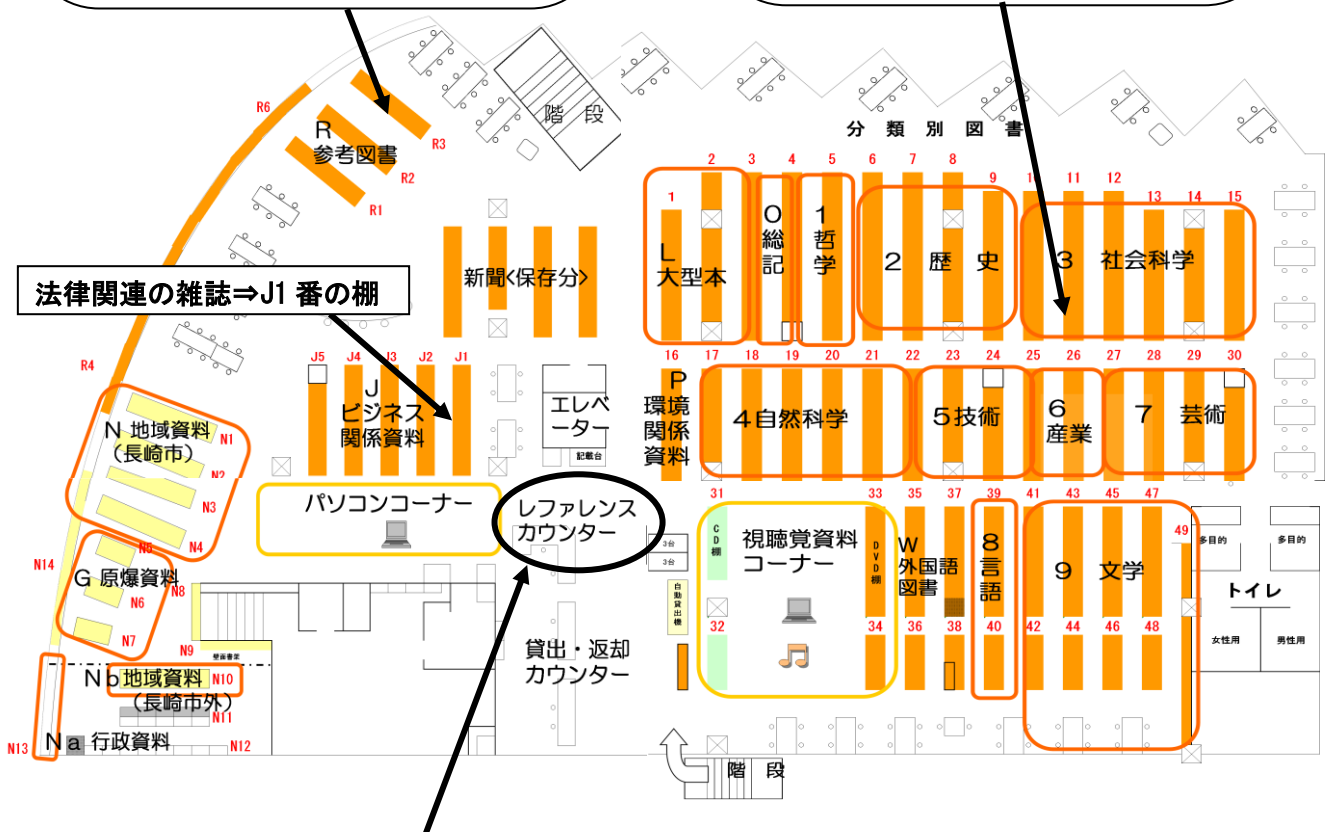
階段

分類別図書

R6

R
参考図書
R3
R2
R1

2 3 4 5 6 7 8 9 10 11 12 13 14 15
1

L
大型本

O
総記

1
哲学

2 歴史

3 社会科学

新聞<保存分>

法律関連の雑誌⇒J1 番の棚

R4

J5 J4 J3 J2 J1
J
ビジネス関係資料

エレベーター
記載台

16 17 18 19 20 21 22 23 24 25 26 27 28 29 30

P
環境関係資料

4自然科学

5技術

6
産業

7 芸術

N 地域資料
(長崎市)
N1
N2
N3
N4

パソコンコーナー

レファレンスカウンター

31
CD棚
33
35
37
39
41
43
45
47
49

視聴覚資料コーナー

DVD棚

W
外国語図書

8
言語

9 文学

多目的
多目的

トイレ
女性用
男性用

N5
N14
G 原爆資料
N8
N6
N7
N9

3台
3台
自動貸出機

32
34
36
38
40
42
44
46
48

貸出・返却カウンター

壁面書架
N b 地域資料
(長崎市外)
N10
N11

N13
N a 行政資料
N12

階段